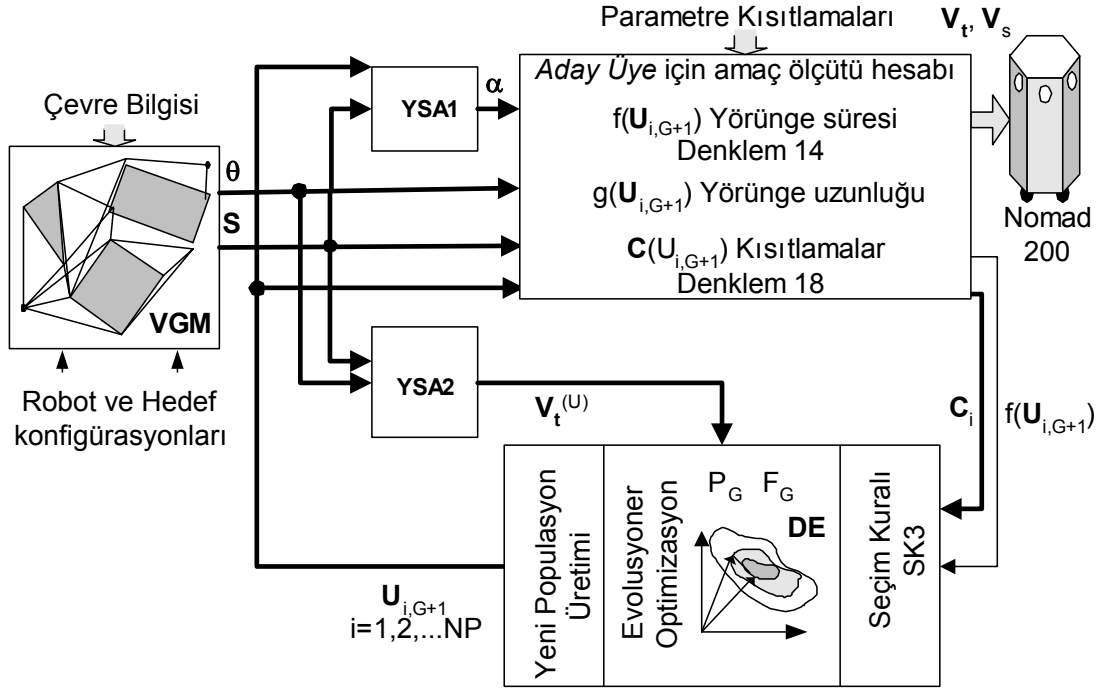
Parametre Kısıtlamaları

$\mathbf{V_t}$, $\mathbf{V_s}$

Çevre Bilgisi

YSA1

$\alpha$

*Aday Üye* için amaç ölçütü hesabı

f($\mathbf{U}_{i,G+1}$) Yörünge süresi
Denklem 14

g($\mathbf{U}_{i,G+1}$) Yörünge uzunluğu

$\mathbf{C}$($U_{i,G+1}$) Kısıtlamalar
Denklem 18

$\theta$

S

VGM

Nomad
200

Robot ve Hedef konfigürasyonları

YSA2

$\mathbf{V_t}^{(U)}$

$\mathbf{C}_i$

f($\mathbf{U}_{i,G+1}$)

Yeni Populasyon Üretimi

Evolusyoner Optimizasyon

$P_G$ $F_G$

DE

Seçim Kuralı SK3

$\mathbf{U}_{i,G+1}$
i=1,2,...NP